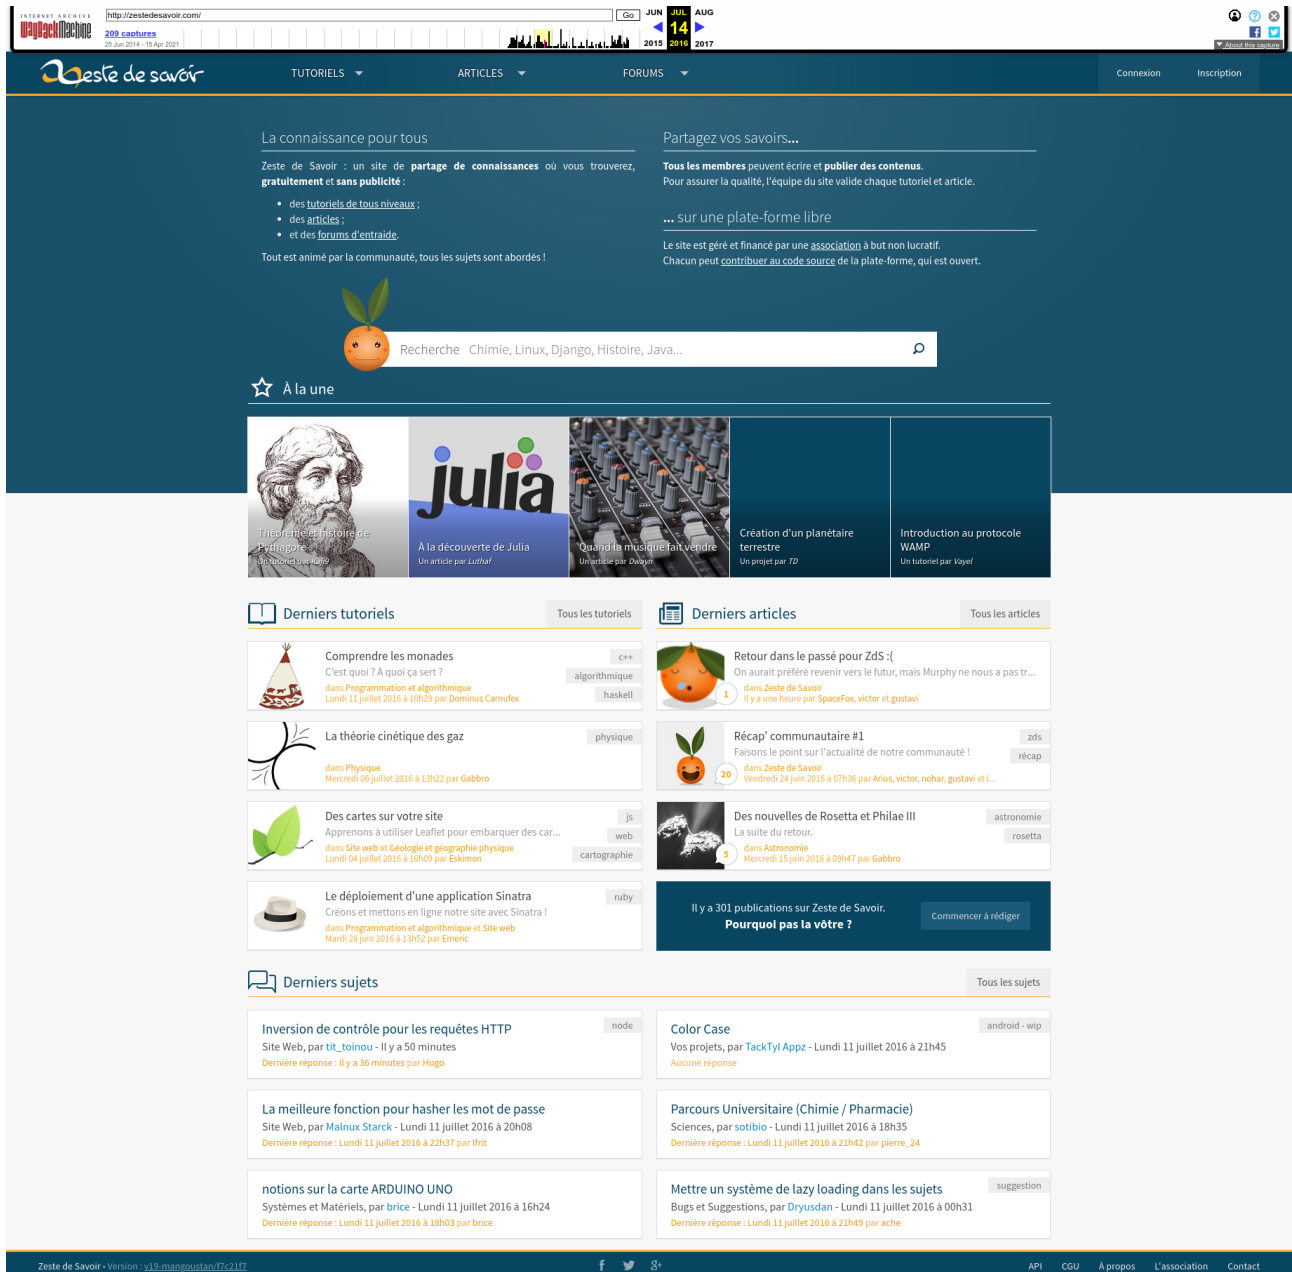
INTERNET ARCHIVE WaybackMachine http://zestedesavoir.com/ Go JUN JUL AUG 14 2015 2016 2017 209 captures 25 Jun 2014 - 15 Apr 2021 About this capture

Zeste de savoir TUTORIELS ARTICLES FORUMS Connexion Inscription

La connaissance pour tous

Zeste de Savoir : un site de **partage de connaissances** où vous trouverez, **gratuitement** et **sans publicité** :

- des tutoriels de tous niveaux ;
- des articles ;
- et des forums d'entraide.

Tout est animé par la communauté, tous les sujets sont abordés !

Partagez vos savoirs…

**Tous les membres** peuvent écrire et **publier des contenus**. Pour assurer la qualité, l'équipe du site valide chaque tutoriel et article.

… sur une plate-forme libre

Le site est géré et financé par une association à but non lucratif. Chacun peut contribuer au code source de la plate-forme, qui est ouvert.

Recherche Chimie, Linux, Django, Histoire, Java…

À la une

Théorème et histoire de Pythagore Un tutoriel par Kajo

À la découverte de Julia Un article par Luthaf

Quand la musique fait vendre Un article par Dwayn

Création d'un planétaire terrestre Un projet par TD

Introduction au protocole WAMP Un tutoriel par Vayel

Derniers tutoriels Tous les tutoriels

Comprendre les monades C'est quoi ? À quoi ça sert ? dans Programmation et algorithmique Lundi 11 juillet 2016 à 10h29 par Dominus Carnufex c++ algorithmique haskell

La théorie cinétique des gaz dans Physique Mercredi 06 juillet 2016 à 13h22 par Gabbro physique

Des cartes sur votre site Apprenons à utiliser Leaflet pour embarquer des car… dans Site web et Géologie et géographie physique Lundi 04 juillet 2016 à 10h09 par Eskimon js web cartographie

Le déploiement d'une application Sinatra Créons et mettons en ligne notre site avec Sinatra ! dans Programmation et algorithmique et Site web Mardi 28 juin 2016 à 13h52 par Emeric ruby

Derniers articles Tous les articles

Retour dans le passé pour ZdS :( On aurait préféré revenir vers le futur, mais Murphy ne nous a pas tr… 1 dans Zeste de Savoir Il y a une heure par SpaceFox, victor et gustavi

Récap' communautaire #1 Faisons le point sur l'actualité de notre communauté ! 20 dans Zeste de Savoir Vendredi 24 juin 2016 à 07h36 par Arius, victor, nohar, gustavi et i… zds récap

Des nouvelles de Rosetta et Philae III La suite du retour. 5 dans Astronomie Mercredi 15 juin 2016 à 09h47 par Gabbro astronomie rosetta

Il y a 301 publications sur Zeste de Savoir. **Pourquoi pas la vôtre ?** Commencer à rédiger

Derniers sujets Tous les sujets

Inversion de contrôle pour les requêtes HTTP Site Web, par tit_toinou - Il y a 50 minutes Dernière réponse : Il y a 36 minutes par Hugo node

Color Case Vos projets, par TackTyl Appz - Lundi 11 juillet 2016 à 21h45 Aucune réponse android - wip

La meilleure fonction pour hasher les mot de passe Site Web, par Malnux Starck - Lundi 11 juillet 2016 à 20h08 Dernière réponse : Lundi 11 juillet 2016 à 22h37 par Ifrit

Parcours Universitaire (Chimie / Pharmacie) Sciences, par sotibio - Lundi 11 juillet 2016 à 18h35 Dernière réponse : Lundi 11 juillet 2016 à 21h42 par pierre_24

notions sur la carte ARDUINO UNO Systèmes et Matériels, par brice - Lundi 11 juillet 2016 à 16h24 Dernière réponse : Lundi 11 juillet 2016 à 18h03 par brice

Mettre un système de lazy loading dans les sujets Bugs et Suggestions, par Dryusdan - Lundi 11 juillet 2016 à 00h31 Dernière réponse : Lundi 11 juillet 2016 à 21h49 par ache suggestion

Zeste de Savoir • Version : v19-mangoustan/f7c21f7 API CGU À propos L'association Contact